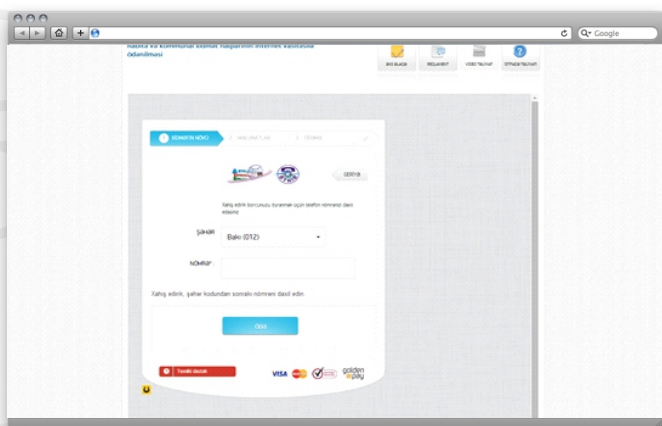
Google

Rabitə və kommunal xidmət haqlarının internet vasitəsilə ödənilməsi

BİG BLACK

REKLAMINIZ

VIDEO TƏLİMAT

İSTİFADƏ TƏLİMAT

1 XİDMƏTİN NÖVÜ

2 MƏLUMATLAR

3 ÖDƏNİŞ

GERİYƏ

Xahiş edirik borcunuzu öyrənmək üçün telefon nömrənizi daxil edəsiniz

ŞƏHƏR

Bakı (012)

NÖMRƏ :

Xahiş edirik, şəhər kodundan sonrakı nömrəni daxil edin

ÖDƏ

Təcili dəstək

VISA

golden pay